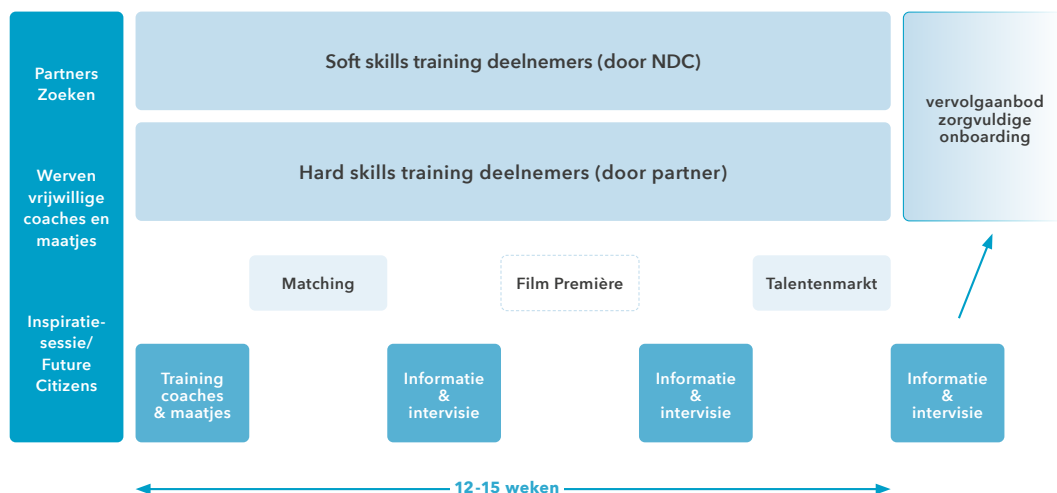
Partners Zoeken

Werven vrijwillige coaches en maatjes

Inspiratiesessie/ Future Citizens

Soft skills training deelnemers (door NDC)

Hard skills training deelnemers (door partner)

vervolgaanbod zorgvuldige onboarding

Matching

Film Première

Talentenmarkt

Training coaches & maatjes

Informatie & intervisie

Informatie & intervisie

Informatie & intervisie

12-15 weken